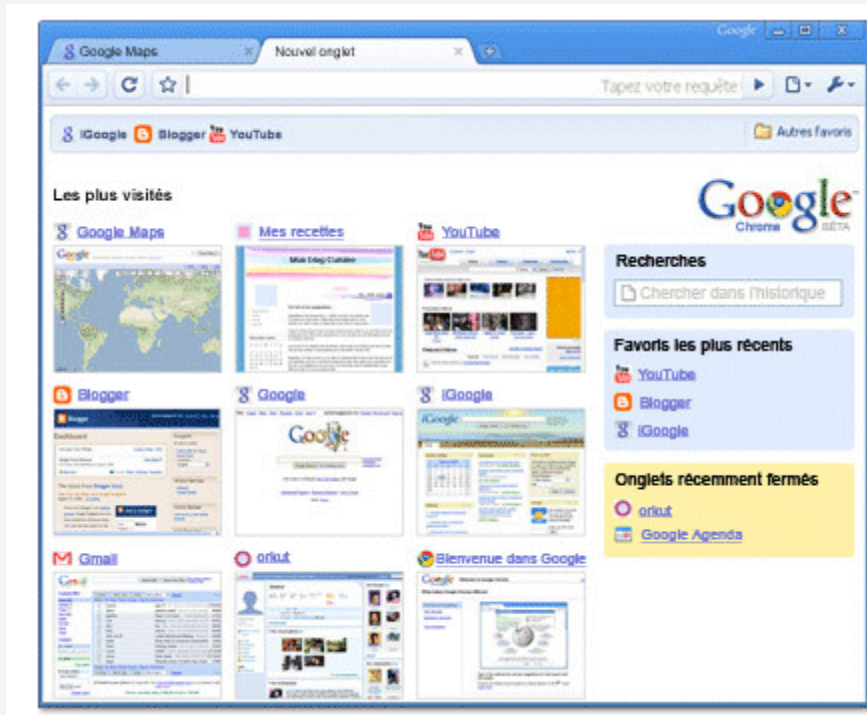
Google

Google Maps

Nouvel onglet

Tapez votre requête

iGoogle Blogger YouTube

Autres favoris

Les plus visités

Google Chrome BÊTA

Google Maps

Mes recettes

YouTube

Recherches

Chercher dans l'historique

Favoris les plus récents

YouTube

Blogger

iGoogle

Blogger

Google

iGoogle

Onglets récemment fermés

orkut

Google Agenda

Gmail

orkut

Bienvenue dans Google